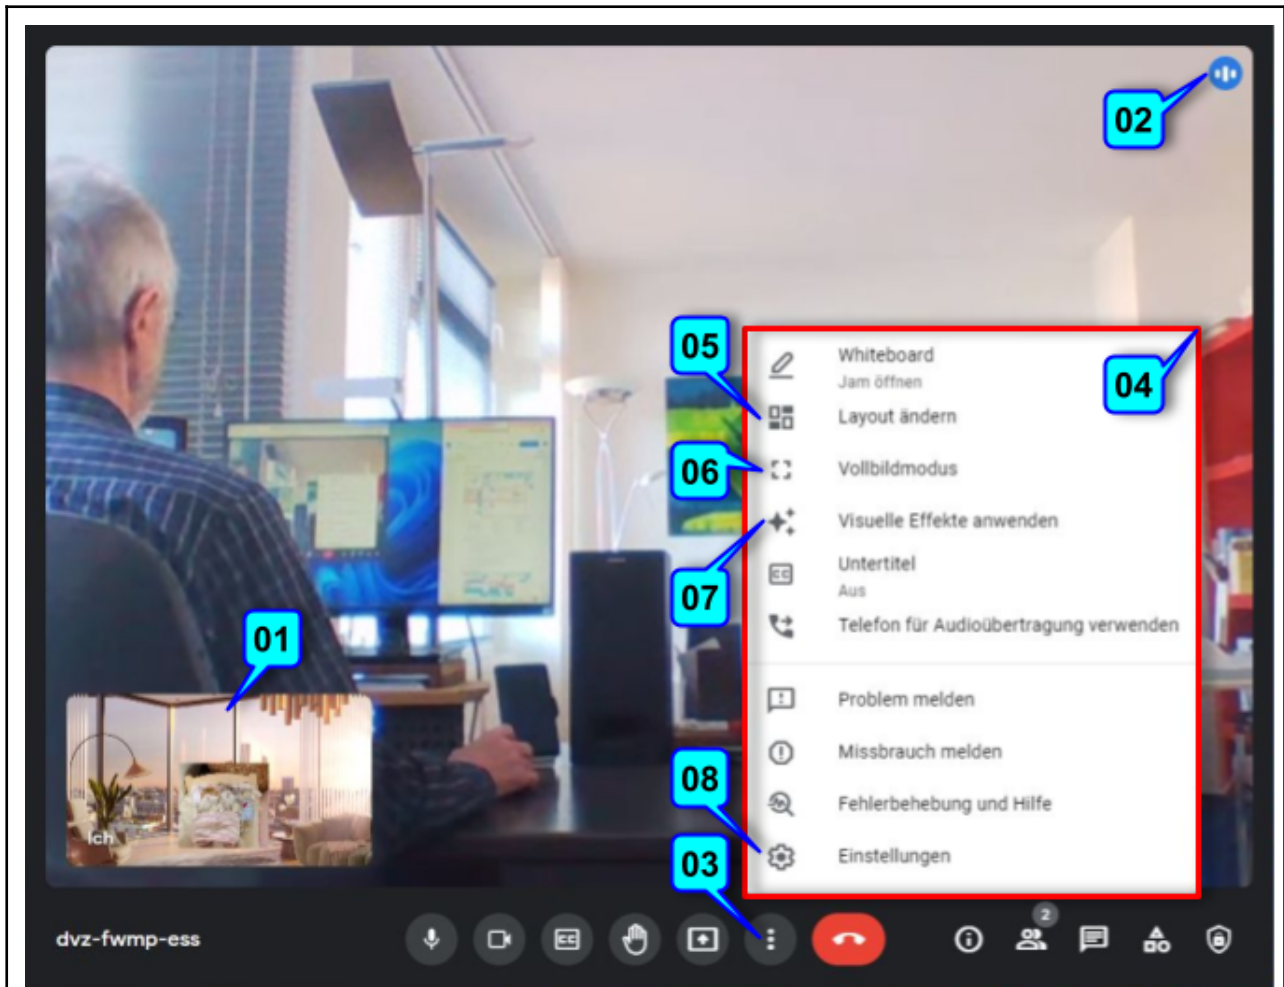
02

05

04

06

07

01

08

03

Whiteboard
Jam öffnen

Layout ändern

Vollbildmodus

Visuelle Effekte anwenden

Untertitel
Aus

Telefon für Audioübertragung verwenden

Problem melden

Missbrauch melden

Fehlerbehebung und Hilfe

Einstellungen

Ich

dvz-fwmp-ess

2